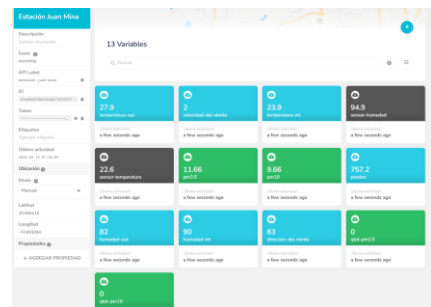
Estación Juan Mina

Descripción
Cambiar descripción

Dueño
ecoumar

API Label
estacion_juan-mina

ID
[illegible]

Token
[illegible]

Etiquetas
Agregar etiqueta

Última actividad
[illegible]

Ubicación

Modo
Manual

Latitud
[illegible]

Longitud
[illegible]

Propiedades

+ AGREGAR PROPIEDAD

13 Variables

Buscar

27.9
temperature-out
Última actividad
a few seconds ago

2
velocidad-del-viento
Última actividad
a few seconds ago

23.9
temperature-int
Última actividad
a few seconds ago

94.9
sensor-humedad
Última actividad
a few seconds ago

22.6
sensor-temperature
Última actividad
a few seconds ago

11.66
pm2.5
Última actividad
a few seconds ago

9.66
pm10
Última actividad
a few seconds ago

757.2
presion
Última actividad
a few seconds ago

82
humedad-out
Última actividad
a few seconds ago

90
humedad-int
Última actividad
a few seconds ago

63
direccion-del-viento
Última actividad
a few seconds ago

0
qbot-pm2.5
Última actividad
a few seconds ago

0
qbot-pm10